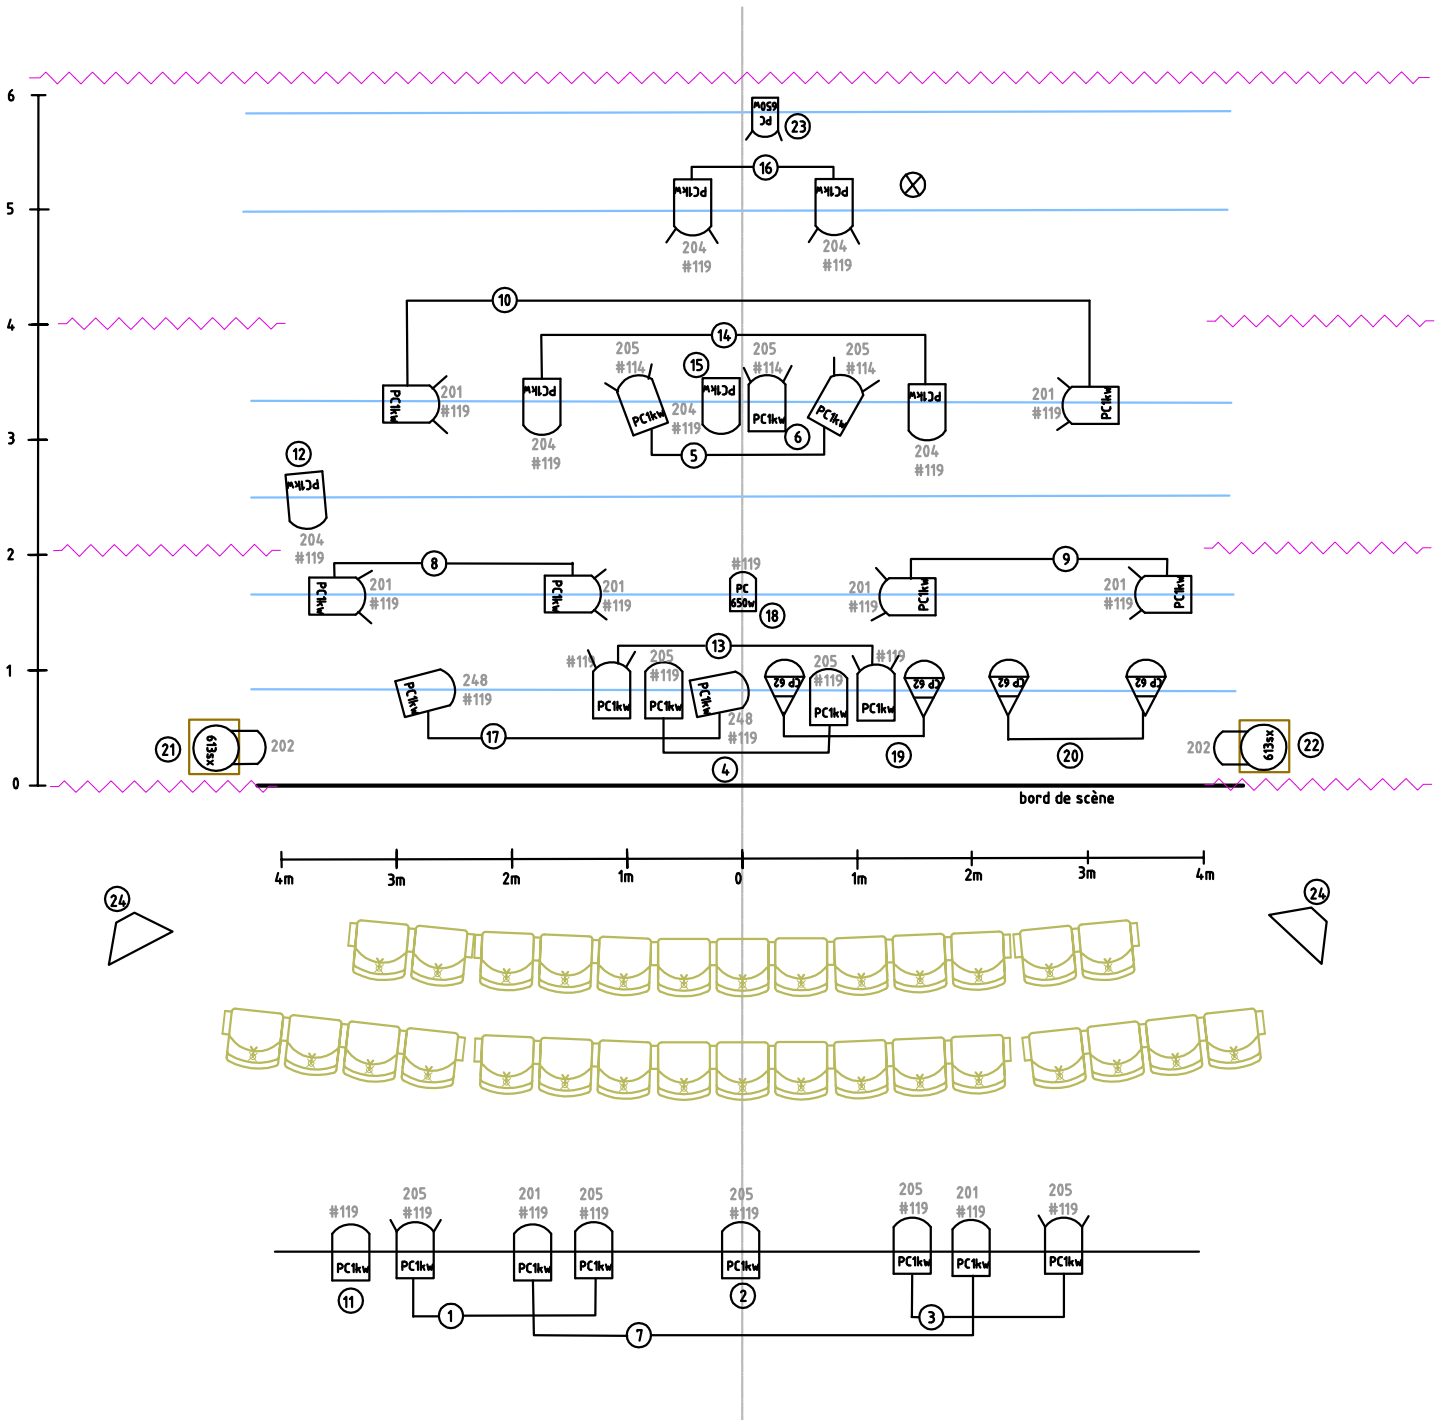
6
5
4
3
2
1
0

PC 650W
23
16
PC1kw
204
#119
PC1kw
204
#119
10
14
205
#114
15
205
#114
205
#114
PC1kw
201
#119
PC1kw
204
#119
PC1kw
204
#119
PC1kw
PC1kw
PC1kw
PC1kw
6
PC1kw
204
#119
201
#119
PC1kw
5
12
PC1kw
204
#119
8
9
PC1kw
201
#119
PC1kw
201
#119
#119
PC 650w
18
201
#119
PC1kw
201
#119
PC1kw
13
#119
205
#119
#119
205
#119
PC1kw
248
#119
PC1kw
PC1kw
PC1kw
248
#119
PC1kw
PC1kw
CP 62
CP 62
CP 62
CP 62
17
4
19
20
21
613sx
202
202
613sx
22
bord de scène

4m
3m
2m
1m
0
1m
2m
3m
4m

24
24

#119
PC1kw
11
205
#119
PC1kw
201
#119
PC1kw
205
#119
PC1kw
205
#119
PC1kw
2
205
#119
PC1kw
201
#119
PC1kw
205
#119
PC1kw
1
7
3